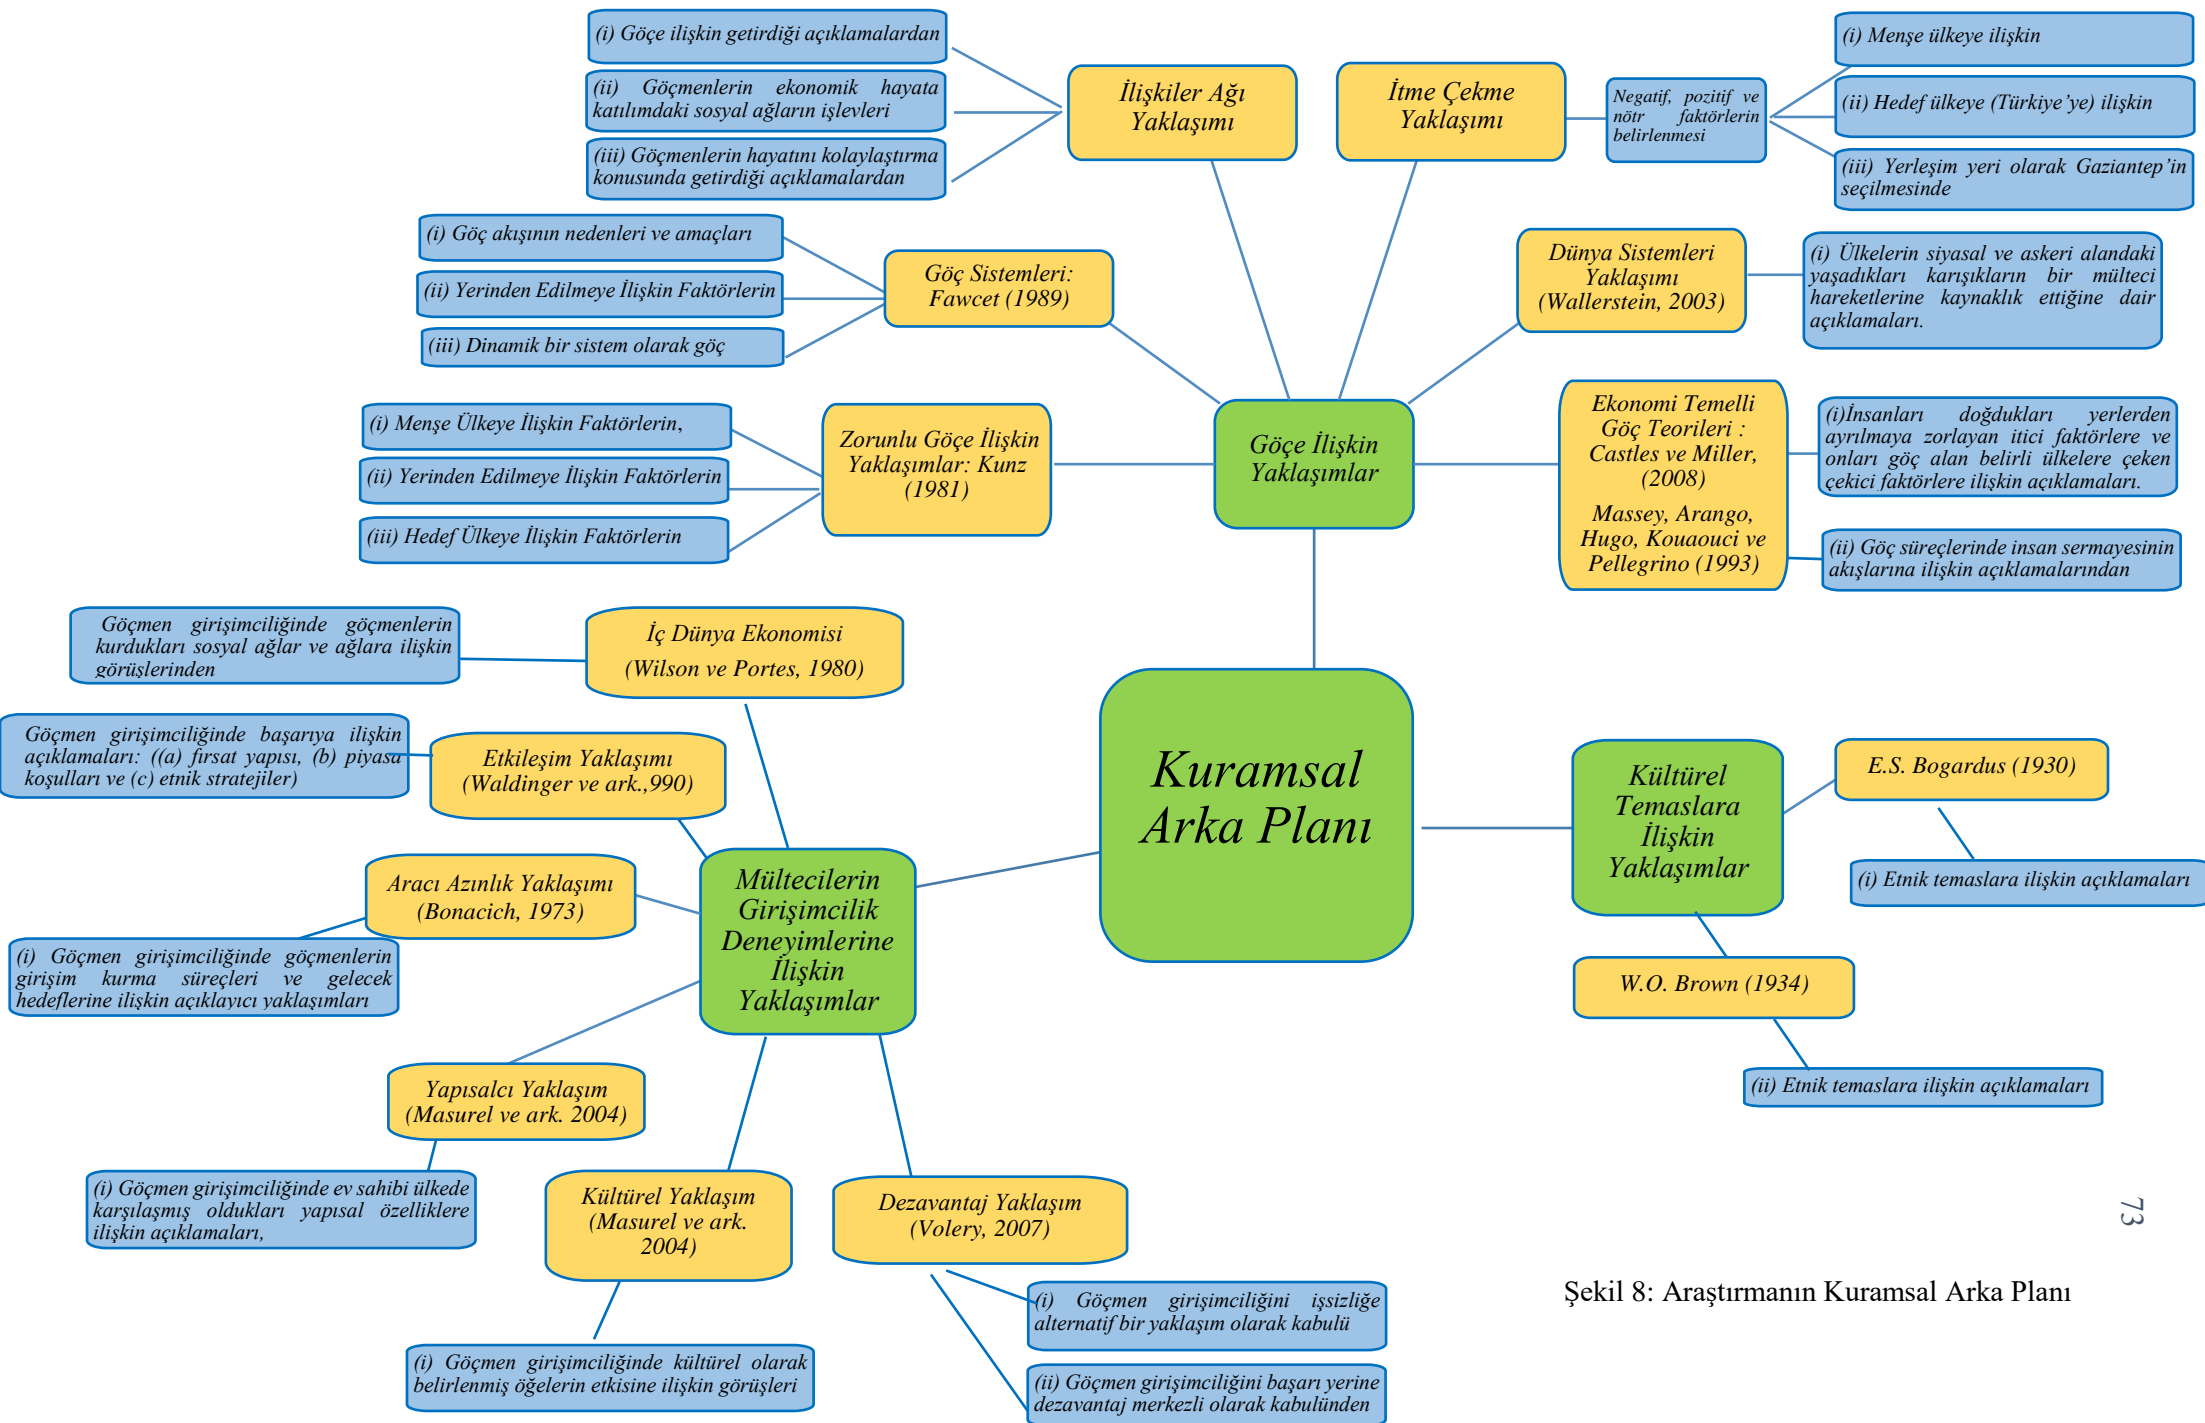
(i) Göçe ilişkin getirdiği açıklamalardan

(ii) Göçmenlerin ekonomik hayata katılımdaki sosyal ağların işlevleri

(iii) Göçmenlerin hayatını kolaylaştırma konusunda getirdiği açıklamalardan

İlişkiler Ağı Yaklaşımı

İtme Çekme Yaklaşımı

Negatif, pozitif ve nötr faktörlerin belirlenmesi

(i) Menşe ülkeye ilişkin

(ii) Hedef ülkeye (Türkiye'ye) ilişkin

(iii) Yerleşim yeri olarak Gaziantep'in seçilmesinde

(i) Göç akışının nedenleri ve amaçları

(ii) Yerinden Edilmeye İlişkin Faktörlerin

(iii) Dinamik bir sistem olarak göç

Göç Sistemleri: Fawcet (1989)

Dünya Sistemleri Yaklaşımı (Wallerstein, 2003)

(i) Ülkelerin siyasal ve askeri alandaki yaşadıkları karışıkların bir mülteci hareketlerine kaynaklık ettiğine dair açıklamaları.

(i) Menşe Ülkeye İlişkin Faktörlerin,

(ii) Yerinden Edilmeye İlişkin Faktörlerin

(iii) Hedef Ülkeye İlişkin Faktörlerin

Zorunlu Göçe İlişkin Yaklaşımlar: Kunz (1981)

Göçe İlişkin Yaklaşımlar

Ekonomi Temelli Göç Teorileri : Castles ve Miller, (2008)

Massey, Arango, Hugo, Kouaouci ve Pellegrino (1993)

(i)İnsanları doğdukları yerlerden ayrılmaya zorlayan itici faktörlere ve onları göç alan belirli ülkelere çeken çekici faktörlere ilişkin açıklamaları.

(ii) Göç süreçlerinde insan sermayesinin akışlarına ilişkin açıklamalarından

Göçmen girişimciliğinde göçmenlerin kurdukları sosyal ağlar ve ağlara ilişkin görüşlerinden

İç Dünya Ekonomisi (Wilson ve Portes, 1980)

Göçmen girişimciliğinde başarıya ilişkin açıklamaları: ((a) fırsat yapısı, (b) piyasa koşulları ve (c) etnik stratejiler)

Etkileşim Yaklaşımı (Waldinger ve ark.,990)

Kuramsal Arka Planı

Kültürel Temaslara İlişkin Yaklaşımlar

E.S. Bogardus (1930)

(i) Etnik temaslara ilişkin açıklamaları

Aracı Azınlık Yaklaşımı (Bonacich, 1973)

Mültecilerin Girişimcilik Deneyimlerine İlişkin Yaklaşımlar

(i) Göçmen girişimciliğinde göçmenlerin girişim kurma süreçleri ve gelecek hedeflerine ilişkin açıklayıcı yaklaşımları

W.O. Brown (1934)

(ii) Etnik temaslara ilişkin açıklamaları

Yapısalcı Yaklaşım (Masurel ve ark. 2004)

(i) Göçmen girişimciliğinde ev sahibi ülkede karşılaşmış oldukları yapısal özelliklere ilişkin açıklamaları,

Kültürel Yaklaşım (Masurel ve ark. 2004)

Dezavantaj Yaklaşım (Volery, 2007)

73

Şekil 8: Araştırmanın Kuramsal Arka Planı

(i) Göçmen girişimciliğini işsizliğe alternatif bir yaklaşım olarak kabulü

(i) Göçmen girişimciliğinde kültürel olarak belirlenmiş öğelerin etkisine ilişkin görüşleri

(ii) Göçmen girişimciliğini başarı yerine dezavantaj merkezli olarak kabulünden